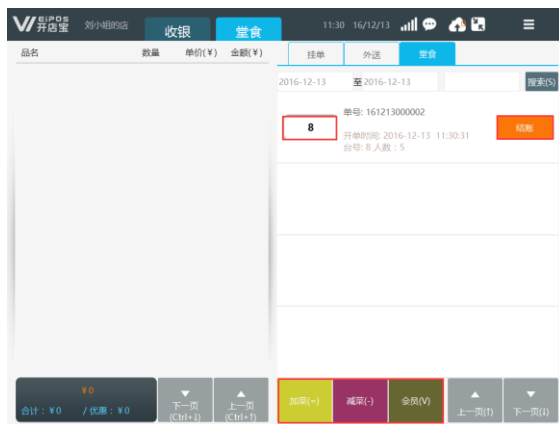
EIPOS 开店宝 刘小姐的店 收银 堂食 11:30 16/12/13

品名 数量 单价(¥) 金额(¥)

挂单 外送 堂食

2016-12-13 至 2016-12-13 搜索(S)

8

单号: 161213000002
开单时间: 2016-12-13 11:30:31
台号: 8 人数: 5

结账

¥0
合计: ¥0 / 优惠: ¥0

下一页 (Ctrl+↓)

上一页 (Ctrl+↑)

加菜(+) 减菜(-) 会员(V)

上一页(↑) 下一页(↓)